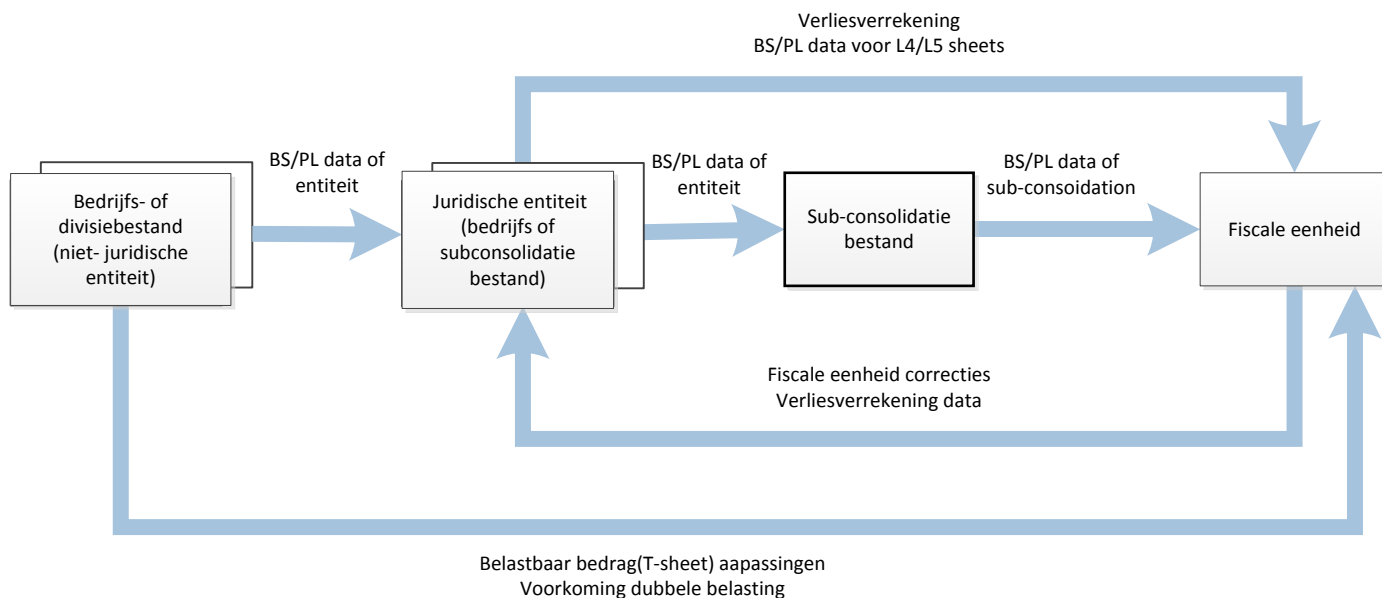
Verliesverrekening
BS/PL data voor L4/L5 sheets

Bedrijfs- of divisiebestand (niet- juridische entiteit)

BS/PL data of entiteit

Juridische entiteit (bedrijfs of subconsolidatie bestand)

BS/PL data of entiteit

Sub-consolidatie bestand

BS/PL data of sub-consoidation

Fiscale eenheid

Fiscale eenheid correcties
Verliesverrekening data

Belastbaar bedrag(T-sheet) aapassingen
Voorkoming dubbele belasting